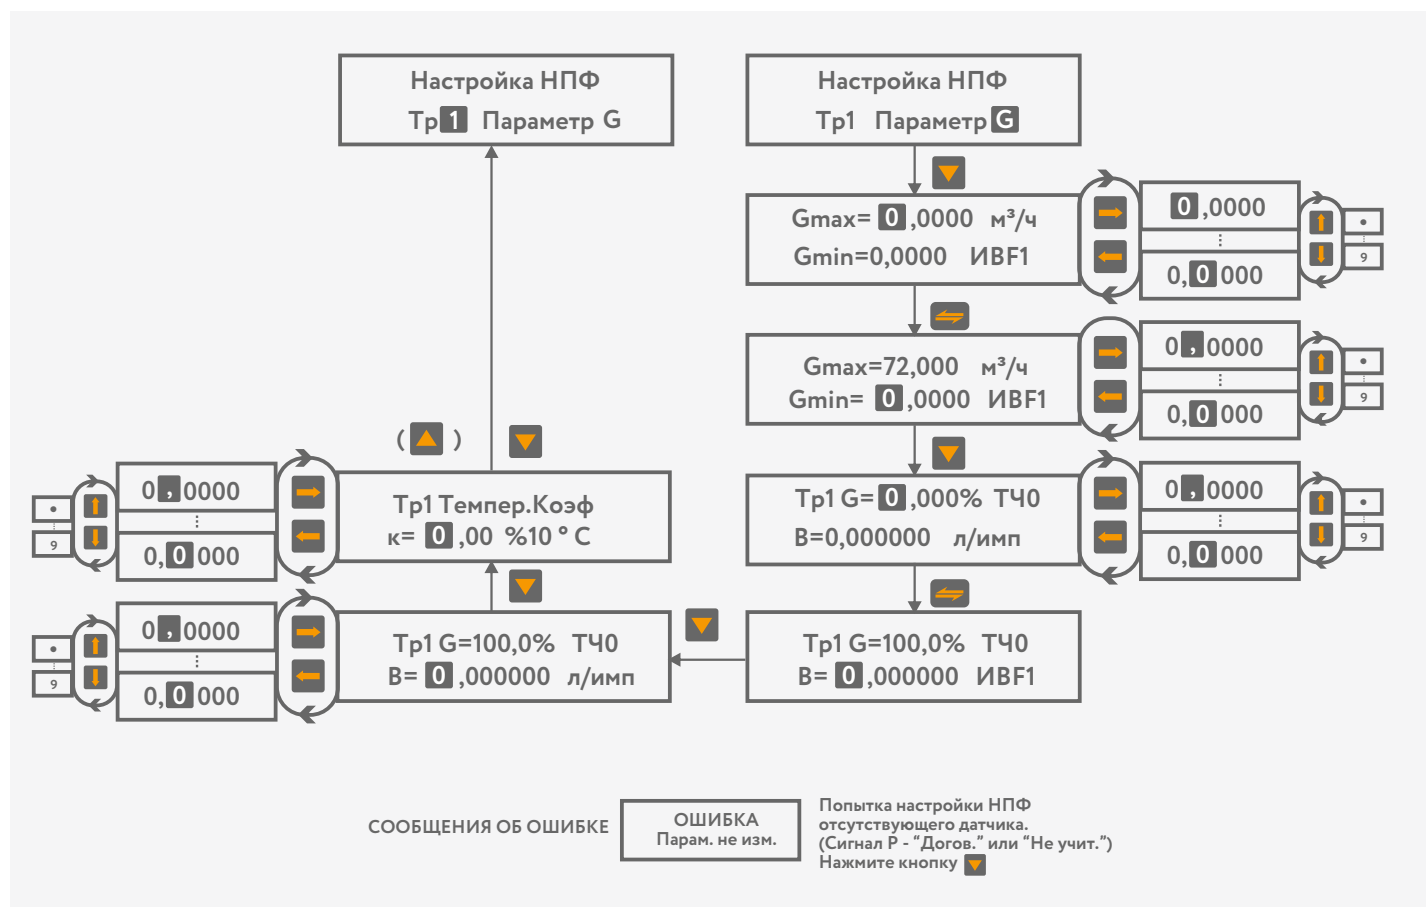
Настройка НПФ
Тр 1 Параметр G

Настройка НПФ
Тр1 Параметр G

Gmax= 0 ,0000 м³/ч
Gmin=0,0000 ИВF1

0 ,0000
⋮
0, 0 000

•
9

Gmax=72,000 м³/ч
Gmin= 0 ,0000 ИВF1

0 , 0000
⋮
0, 0 000

•
9

Тр1 G= 0 ,000% ТЧ0
B=0,000000 л/имп

0 , 0000
⋮
0, 0 000

•
9

Тр1 G=100,0% ТЧ0
B= 0 ,000000 ИВF1

( )

Тр1 Темпер.Коэф
к= 0 ,00 %10 ° C

0 , 0000
⋮
0, 0 000

•
9

Тр1 G=100,0% ТЧ0
B= 0 ,000000 л/имп

0 , 0000
⋮
0, 0 000

•
9

СООБЩЕНИЯ ОБ ОШИБКЕ

ОШИБКА
Парам. не изм.

Попытка настройки НПФ отсутствующего датчика. (Сигнал Р - “Догов.” или “Не учит.”) Нажмите кнопку